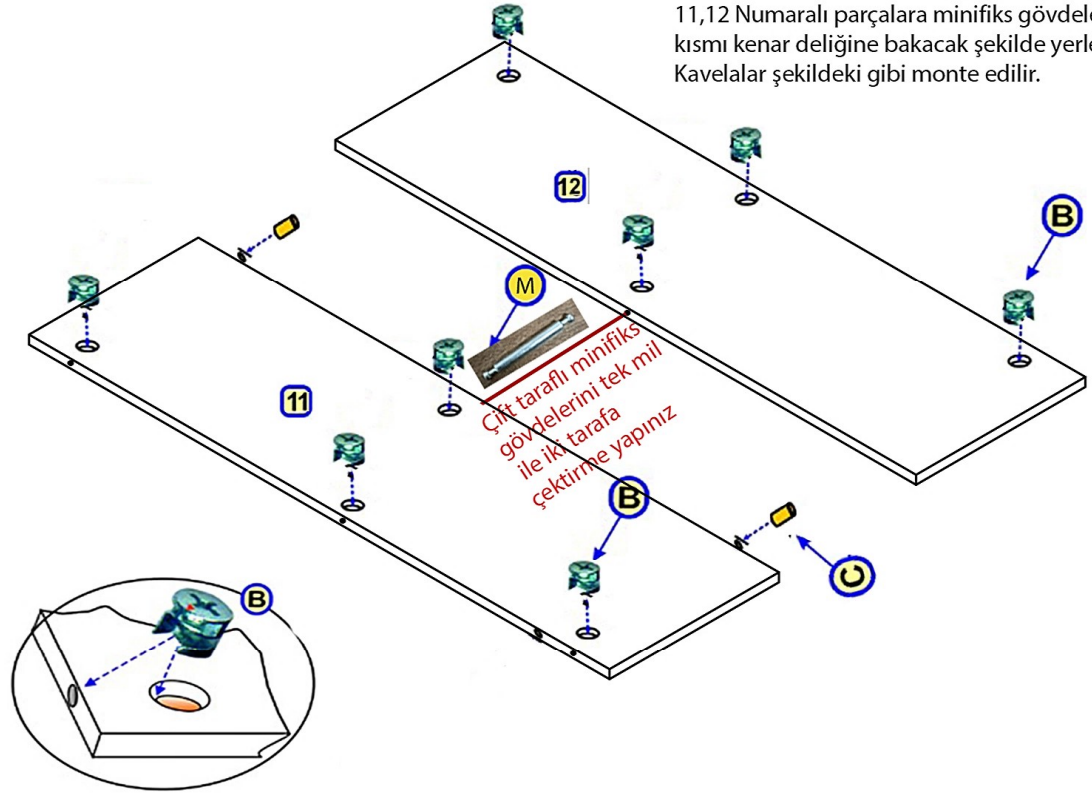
11,12 Numaralı parçalara minifiks gövdel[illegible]
kısmı kenar deliğine bakacak şekilde yerl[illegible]
Kavelalar şekildeki gibi monte edilir.

12

B

M

Çift taraflı minifiks gövdelerini tek mil ile iki tarafa çektirme yapınız

11

B

C

B